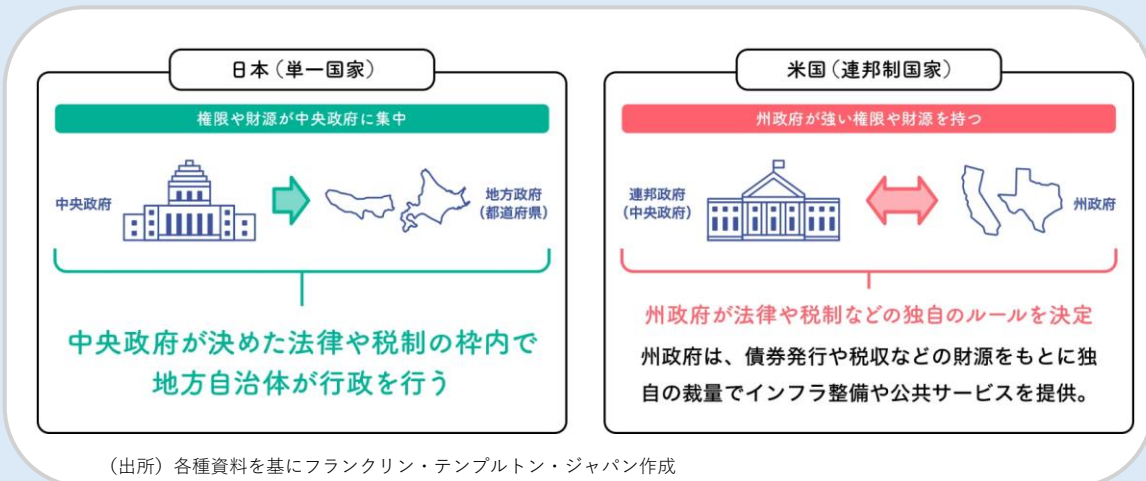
日本（単一国家）

権限や財源が中央政府に集中

中央政府

地方政府
（都道府県）

中央政府が決めた法律や税制の枠内で
地方自治体が行政を行う

米国（連邦制国家）

州政府が強い権限や財源を持つ

連邦政府
（中央政府）

州政府

州政府が法律や税制などの独自のルールを決定

州政府は、債券発行や税収などの財源をもとに独自の裁量でインフラ整備や公共サービスを提供。

（出所）各種資料を基にフランクリン・テンプルトン・ジャパン作成